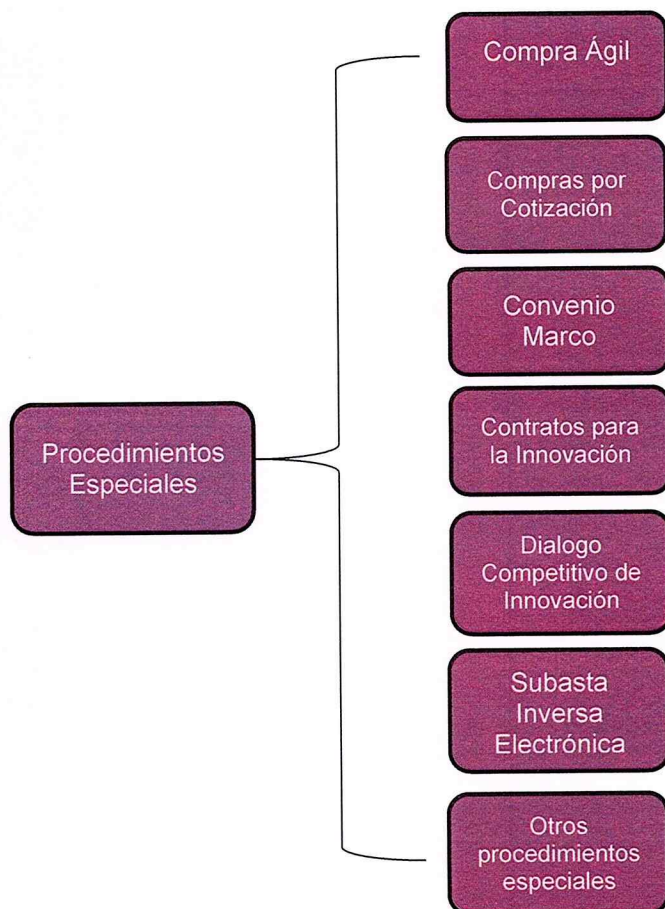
Procedimientos Especiales

Compra Ágil

Compras por Cotización

Convenio Marco

Contratos para la Innovación

Dialogo Competitivo de Innovación

Subasta Inversa Electrónica

Otros procedimientos especiales